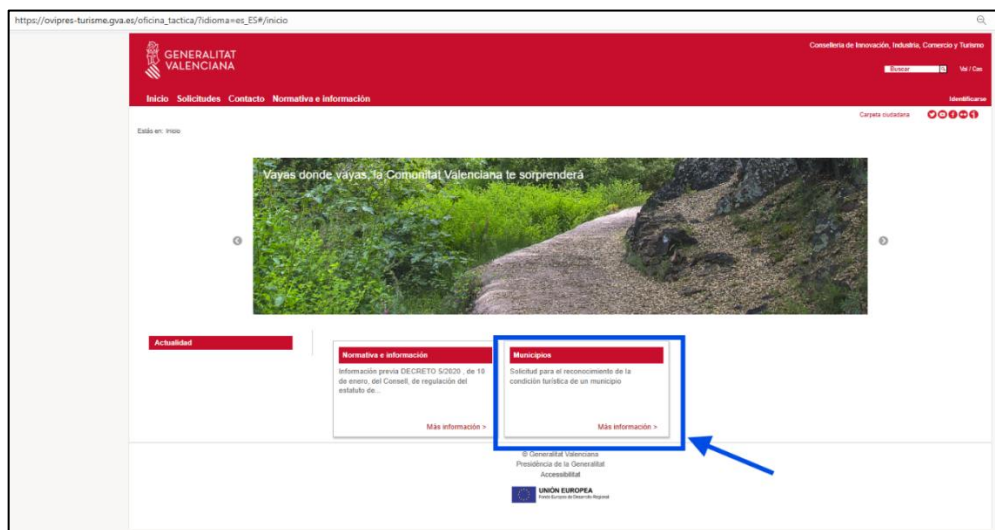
https://ovipres-turisme.gva.es/oficina_tactica/?idioma=es_ES#/inicio

GENERALITAT VALENCIANA

Conselleria de Innovación, Industria, Comercio y Turismo

Buscar

Val / Cas

Inicio Solicitudes Contacto Normativa e información

Identificarse

Carpeta ciudadana

Estás en: Inicio

Vayas donde vayas, la Comunitat Valenciana te sorprenderá

Actualidad

Normativa e información

Información previa DECRETO 5/2020 , de 10 de enero, del Consell, de regulación del estatuto de...

Más información >

Municipios

Solicitud para el reconocimiento de la condición turística de un municipio

Más información >

© Generalitat Valenciana
Presidència de la Generalitat
Accessibilitat

UNIÓN EUROPEA
Fondo Europeo de Desarrollo Regional